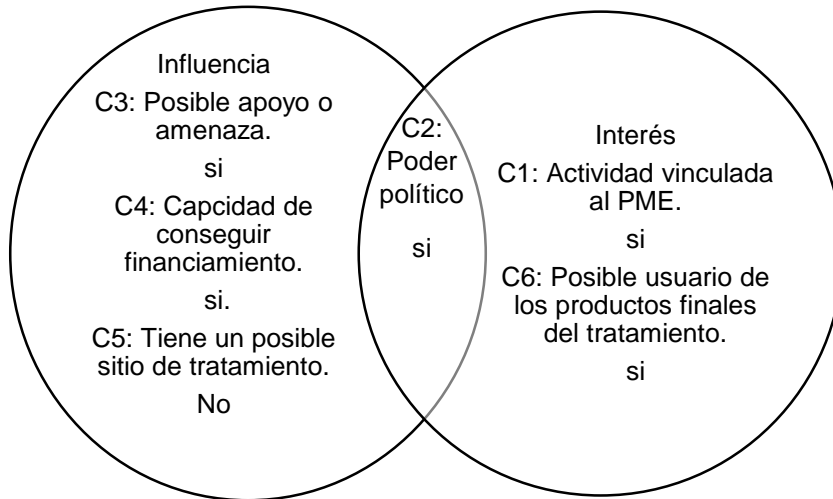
Influencia

C3: Posible apoyo o amenaza.

si

C4: Capcidad de conseguir financiamiento.

si.

C5: Tiene un posible sitio de tratamiento.

No

C2: Poder político

si

Interés

C1: Actividad vinculada al PME.

si

C6: Posible usuario de los productos finales del tratamiento.

si